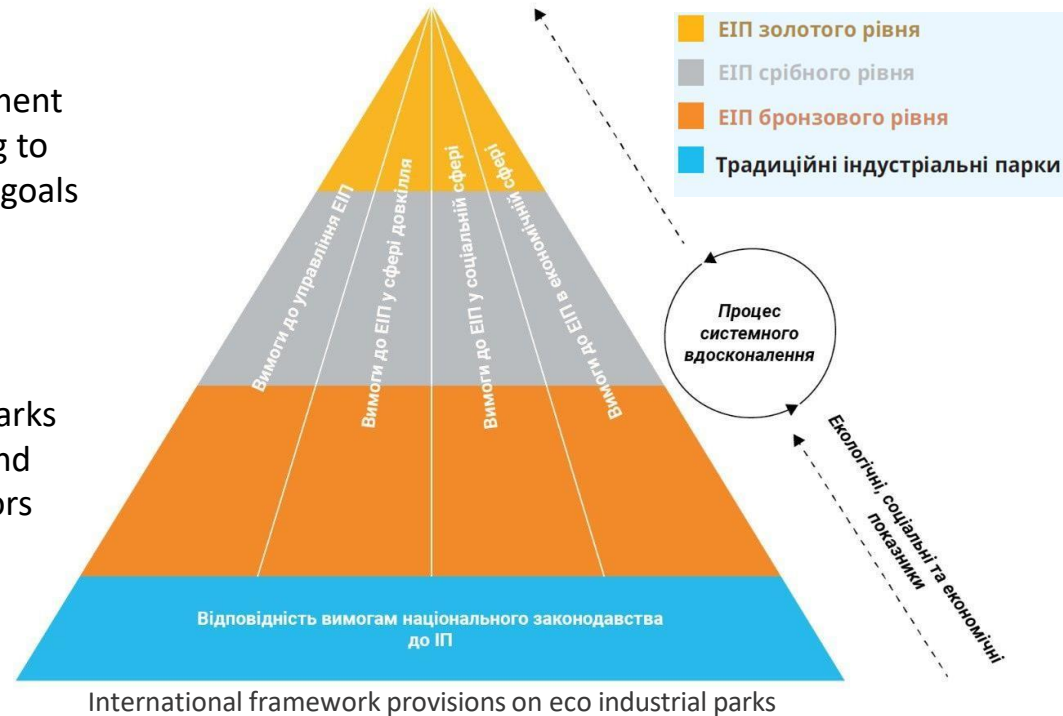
ment
g to
goals

arks
nd
ors

ЕІП золотого рівня
ЕІП срібного рівня
ЕІП бронзового рівня
Традиційні індустріальні парки

Вимоги до управління ЕІП
Вимоги до ЕІП у сфері довкілля
Вимоги до ЕІП у соціальній сфері
Вимоги до ЕІП в економічній сфері

Процес системного вдосконалення

Екологічні, соціальні та економічні показники

Відповідність вимогам національного законодавства до ІП

International framework provisions on eco industrial parks